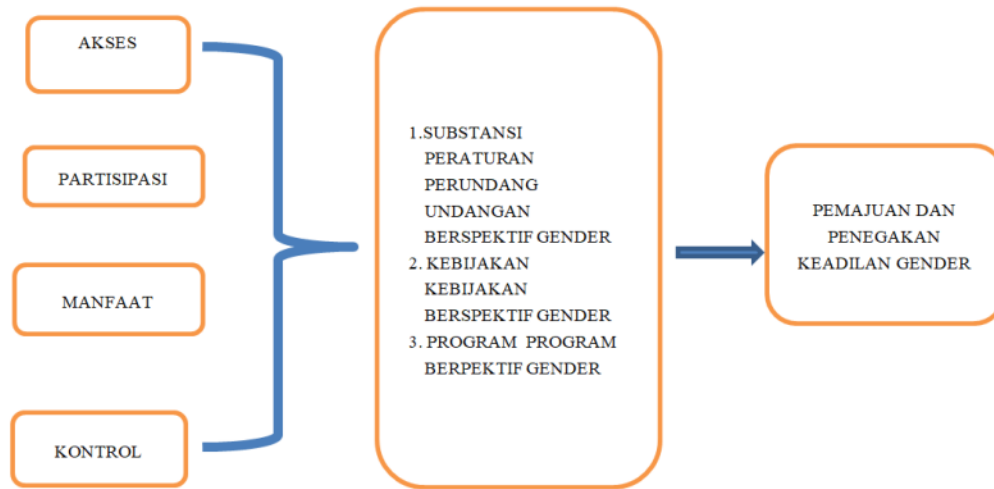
AKSES

PARTISIPASI

MANFAAT

KONTROL

1.SUBSTANSI PERATURAN PERUNDANG UNDANGAN BERSPEKTIF GENDER
2. KEBIJAKAN KEBIJAKAN BERSPEKTIF GENDER
3. PROGRAM PROGRAM BERPEKTIF GENDER

PEMAJUAN DAN PENEGAKAN KEADILAN GENDER